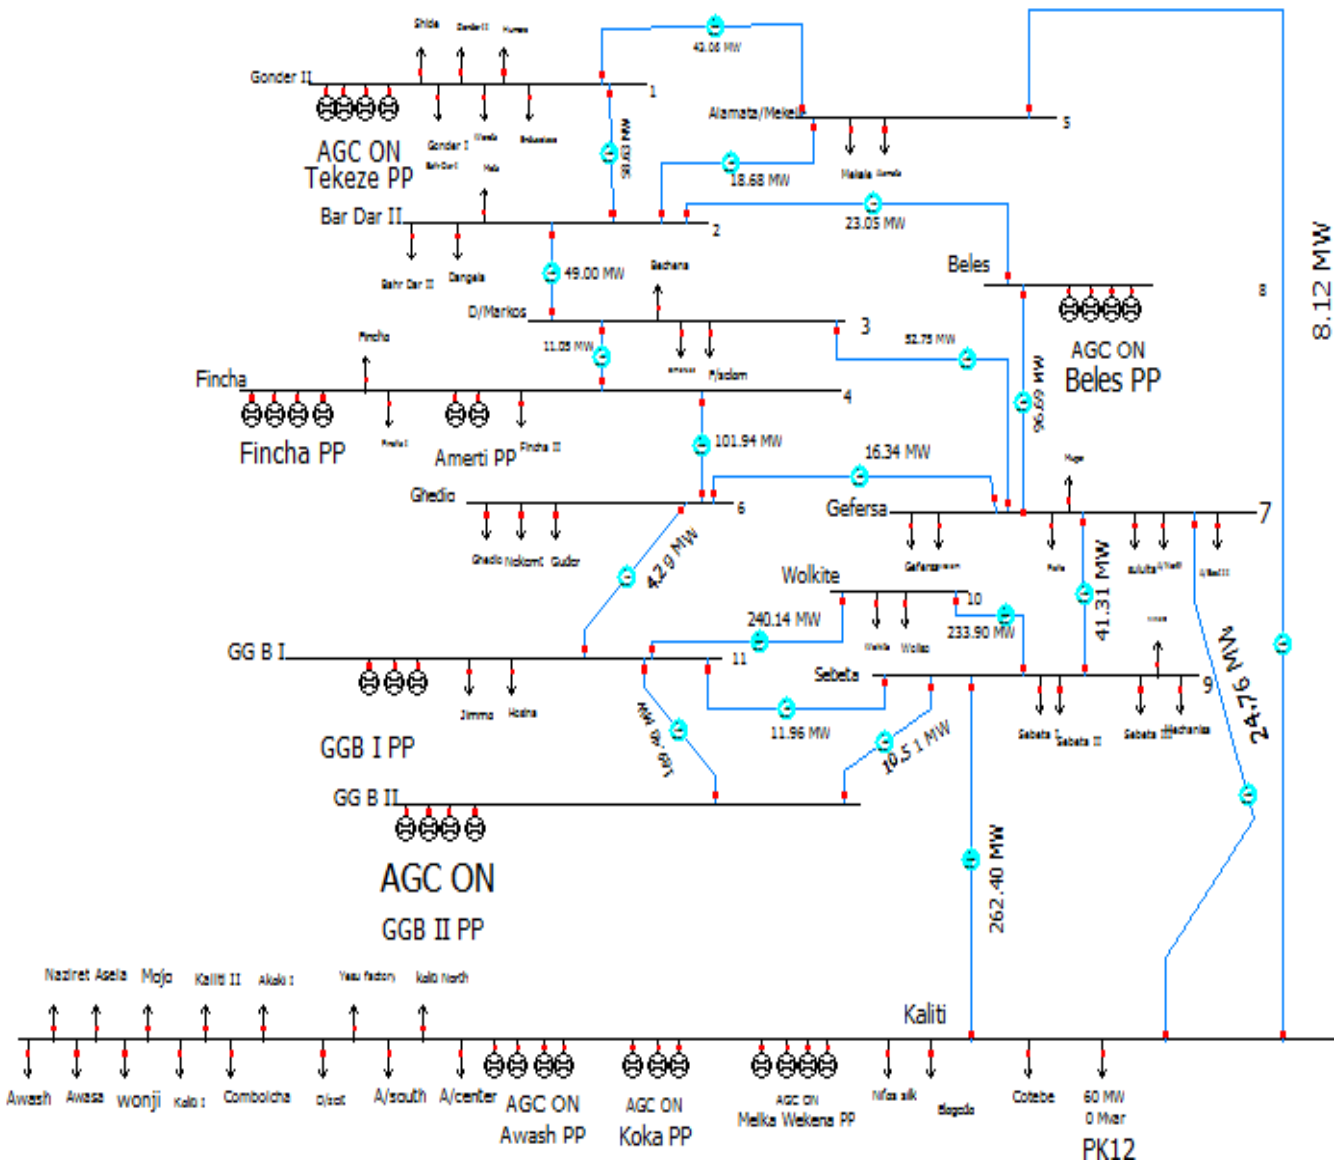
Shide Gonder II Humera
Gonder II
1
43.06 MW
Alamata/Mekele
5
AGC ON
Tekeze PP
Gonder I Woreta Bahr Dar I Mota Debarekew
39.63 MW
18.68 MW
Mehala Alamata
23.05 MW
Bar Dar II
2
Bahr Dar II Dangela
49.00 MW
Bechena
Beles
8
D/Markos
3
AGC ON
Beles PP
Fincha
11.05 MW
52.75 MW
Fincha
4
Amerti F/selam
Fincha PP
Fincha I
Amerti PP
Fincha II
101.94 MW
96.69 MW
16.34 MW
Ghedo
6
Gefersa
7
Mugar
Ghedo Nekemt Gudar
Gefersa Holeta
Fafa Sululta
4.2 0 MW
Wolkite
10
41.31 MW
240.14 MW
233.90 MW
GG B I
11
Welkite Wolliso
Sebeta
9
Jimma Hosana
11.96 MW
GGB I PP
10.5 1 MW
Sebeta I Sebeta II Sebeta III Mechanisa
GG B II
24.76 MW
8.12 MW
AGC ON
GGB II PP
262.40 MW
Naziret Asela Mojo Kaliti II Akaki I Yesu factory kalit North
Kaliti
Awash Awasa wonji Kalo I Combolcha D/zeit A/south A/center
AGC ON
Awash PP
AGC ON
Koka PP
AGC ON
Melka Wekena PP
Nifas silk Bisgoda Cotebe
60 MW
0 Mvar
PK12